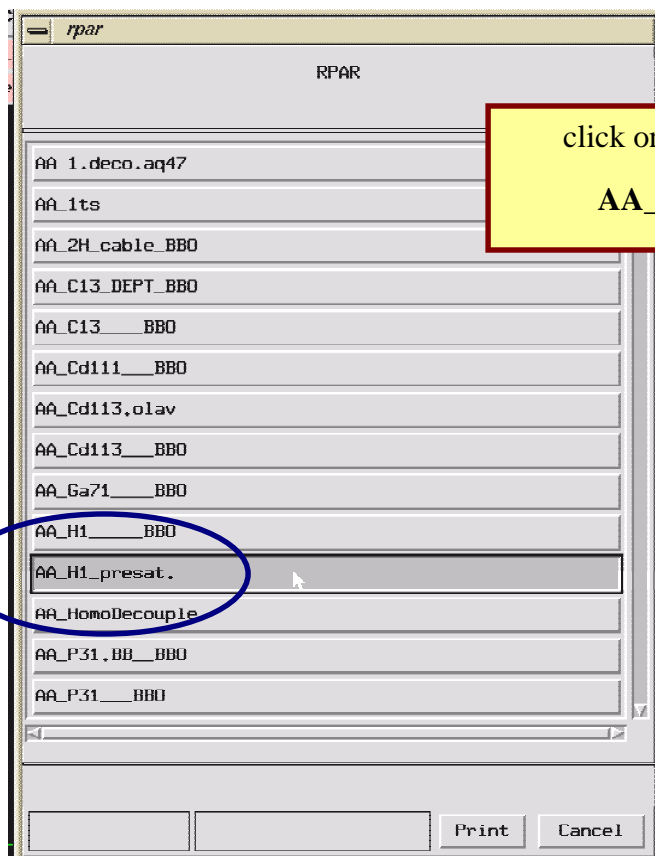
rpar

RPAR

click or

AA_

AA 1.deco.aq47

AA_1ts

AA_2H_cable_BBO

AA_C13_DEPT_BBO

AA_C13____BBO

AA_Cd111___BBO

AA_Cd113.olav

AA_Cd113___BBO

AA_Ga71____BBO

AA_H1_____BBO

AA_H1_presat.

AA_HomoDecouple

AA_P31.BB__BBO

AA_P31___BBO

Print

Cancel